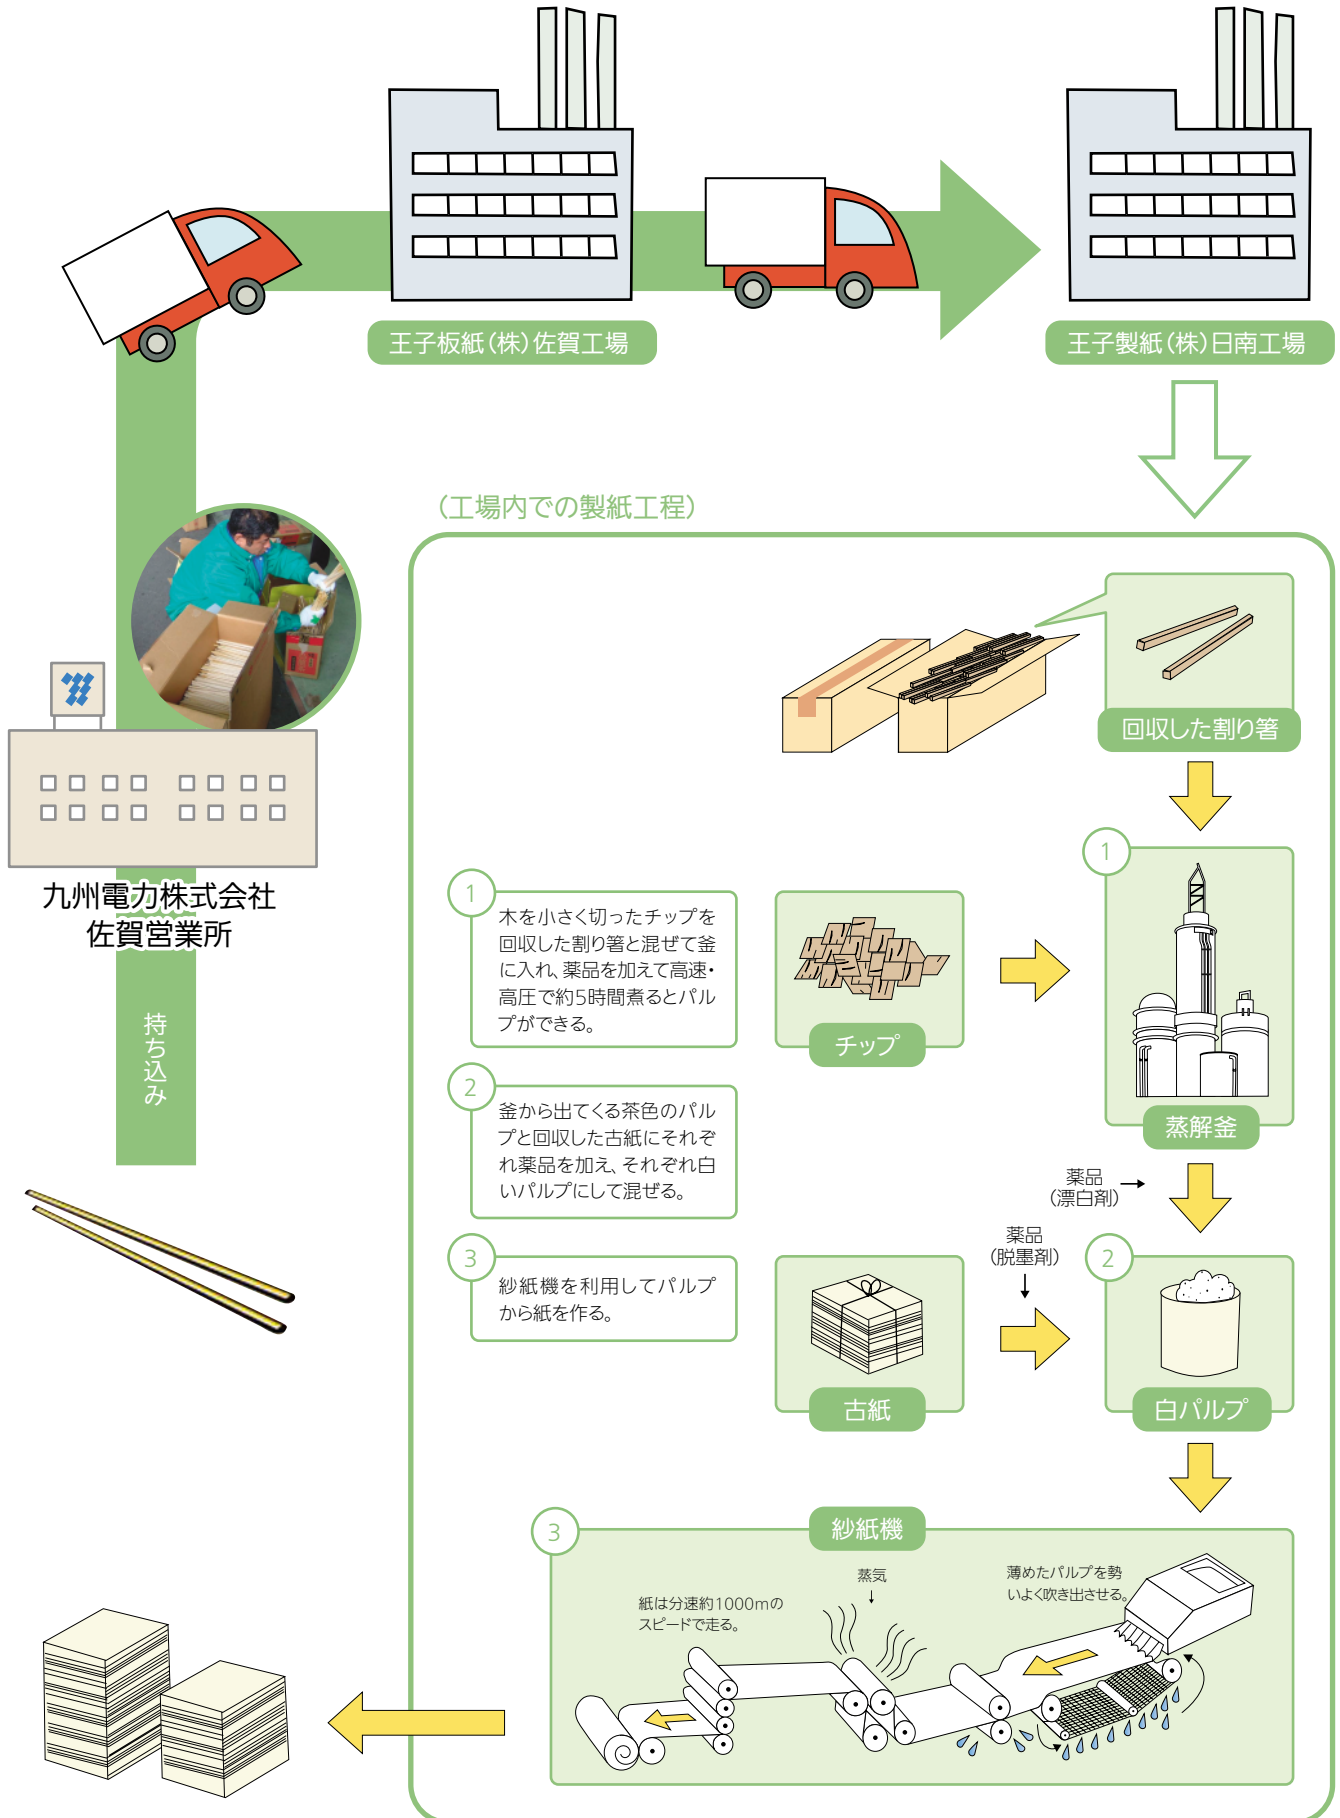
王子板紙(株)佐賀工場

王子製紙(株)日南工場

九州電力株式会社
佐賀営業所

持ち込み

(工場内での製紙工程)

回収した割り箸

1

木を小さく切ったチップを回収した割り箸と混ぜて釜に入れ、薬品を加えて高速・高圧で約5時間煮るとパルプができる。

チップ

1

蒸解釜

2

釜から出てくる茶色のパルプと回収した古紙にそれぞれ薬品を加え、それぞれ白いパルプにして混ぜる。

薬品
(漂白剤)

薬品
(脱墨剤)

3

紗紙機を利用してパルプから紙を作る。

古紙

2

白パルプ

3

紗紙機

紙は分速約1000mのスピードで走る。

蒸気

薄めたパルプを勢いよく吹き出させる。